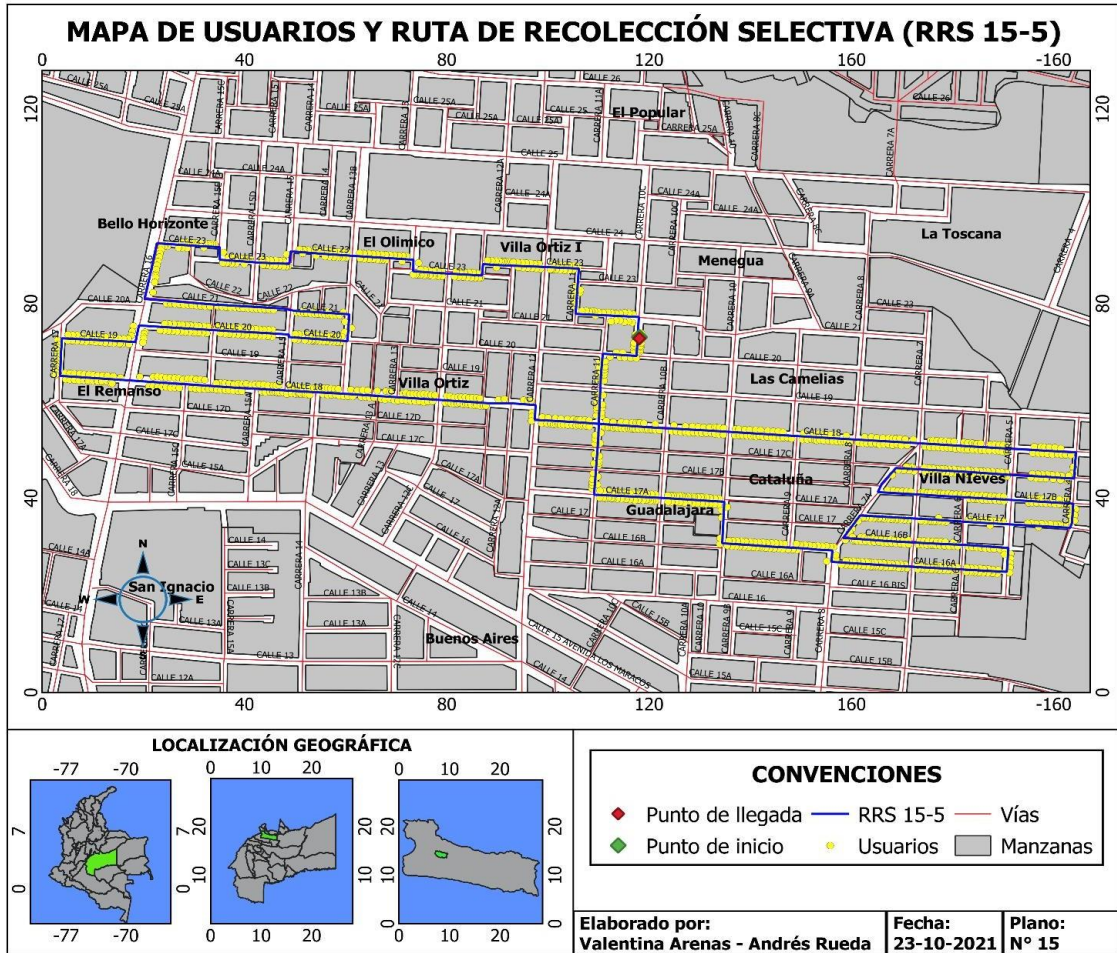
MAPA DE USUARIOS Y RUTA DE RECOLECCIÓN SELECTIVA (RRS 15-5)

0 40 80 120 160 -160

120 80 40 0

El Popular
Bello Horizonte
El Olimico
Villa Ortiz I
Menegua
La Toscana
El Remanso
Villa Ortiz
Las Camelias
Cataluña
Villa NIeves
Guadalajara
San Ignacio
Buenos Aires

CALLE 26
CALLE 25A
CALLE 25
CALLE 24A
CALLE 24
CALLE 23
CALLE 22
CALLE 21
CALLE 20A
CALLE 20
CALLE 19
CALLE 18
CALLE 17D
CALLE 17C
CALLE 17B
CALLE 17A
CALLE 17
CALLE 16B
CALLE 16A
CALLE 16
CALLE 16 BIS
CALLE 15A
CALLE 15B
CALLE 15C
CALLE 14
CALLE 13C
CALLE 13B
CALLE 13A
CALLE 13
CALLE 12A
CALLE 12B
CALLE 12C
CALLE 14A
CALLE 15 AVENIDA LOS MARACOS
CARRERA 11
CARRERA 12
CARRERA 15
CARRERA 16
CARRERA 10B
CARRERA 10C
CARRERA 8
CARRERA 7A
CARRERA 5
CARRERA 4

N
S
E
W

LOCALIZACIÓN GEOGRÁFICA

-77 -70
7
0
-77 -70

0 10 20
20
10
0
0 10 20

0 10 20
20
10
0
0 10 20

CONVENCIONES
Punto de llegada
RRS 15-5
Vías
Punto de inicio
Usuarios
Manzanas

Elaborado por:
Valentina Arenas - Andrés Rueda
Fecha:
23-10-2021
Plano:
N° 15